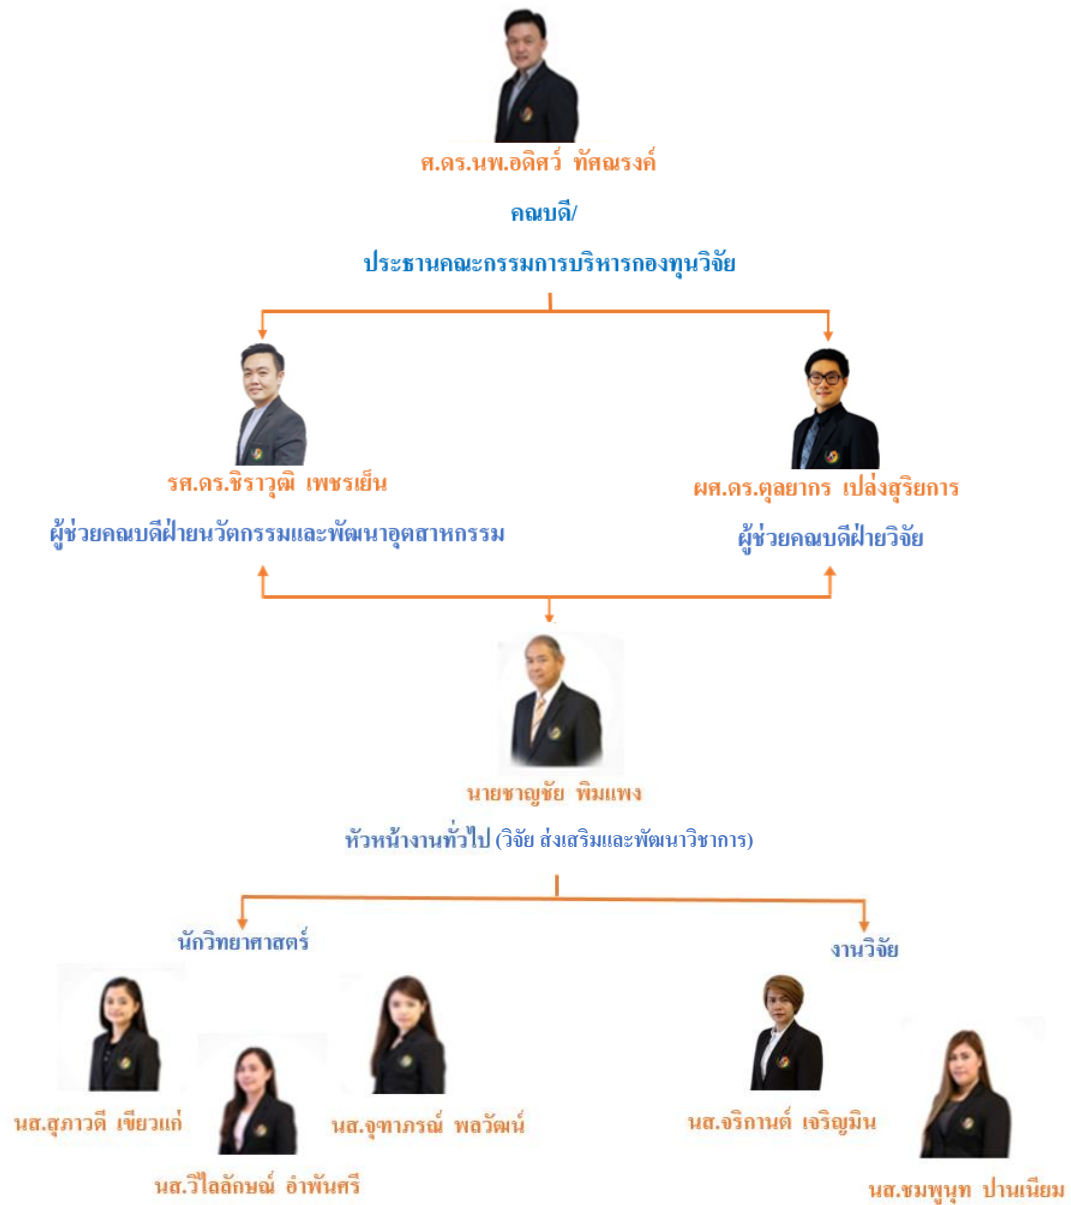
ศ.ดร.นพ.อดิศว์ ทัศณรงค์

คณบดี/

ประธานคณะกรรมการบริหารกองทุนวิจัย

รศ.ดร.ชิราวุฒิ เพชรเย็น

ผู้ช่วยคณบดีฝ่ายนวัตกรรมและพัฒนาอุตสาหกรรม

ผศ.ดร.ตุลยากร เปล่งสุริยการ

ผู้ช่วยคณบดีฝ่ายวิจัย

นายชาญชัย พิมแพง

หัวหน้างานทั่วไป (วิจัย ส่งเสริมและพัฒนาวิชาการ)

นักวิทยาศาสตร์

งานวิจัย

นส.สุภาวดี เขียวแก่

นส.วิไลลักษณ์ อำพันศรี

นส.จุฑาภรณ์ พลวัฒน์

นส.จริกานต์ เจริญมิน

นส.ชมพูนุท ปานเนียม